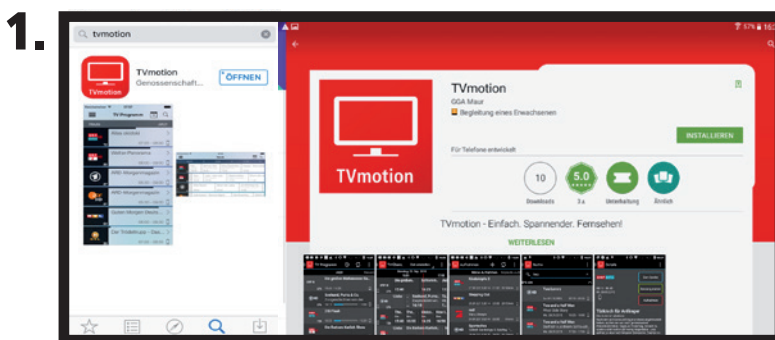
1.

tvmotion

TVmotion
Genossenschaft...
ÖFFNEN

TV-Programm

Neu im Programm
Mein Programm
ARD-Morgenmagazin
ARD-Morgenmagazin
Guten Morgen Deutschland
Der Trödeltrupp

TVmotion

TVmotion
GGA Maur
Begleitung eines Erwachsenen

INSTALLIEREN

Für Telefone entwickelt

10
Downloads

5.0
3

Unterhaltung

Ähnlich

TVmotion - Einfach. Spannender. Fernsehen!

WEITERLESEN